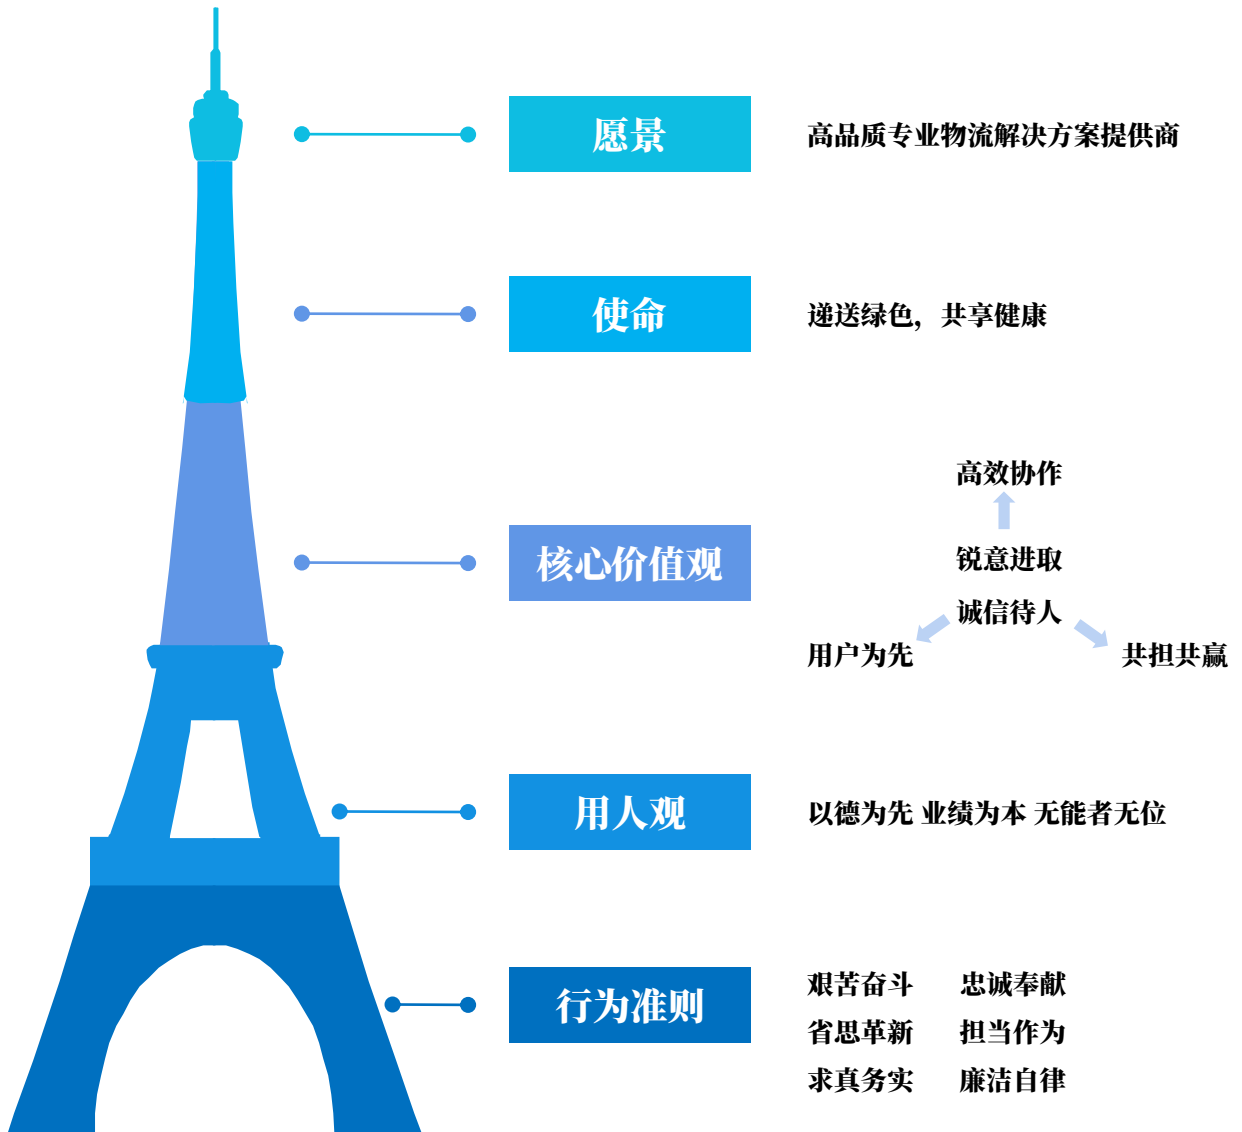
愿景

高品质专业物流解决方案提供商

使命

递送绿色，共享健康

核心价值观

高效协作

锐意进取

诚信待人

用户为先

共担共赢

用人观

以德为先 业绩为本 无能者无位

行为准则

艰苦奋斗 忠诚奉献
省思革新 担当作为
求真务实 廉洁自律